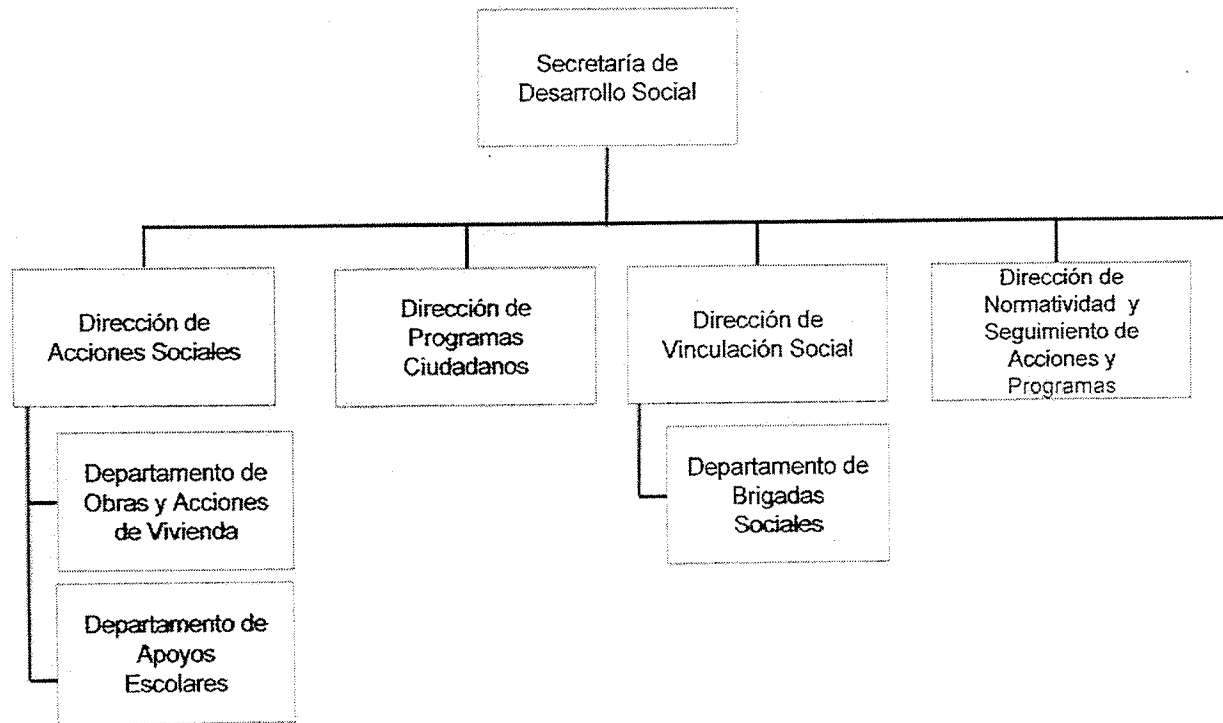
Secretaría de Desarrollo Social

Dirección de Acciones Sociales

Dirección de Programas Ciudadanos

Dirección de Vinculación Social

Dirección de Normatividad y Seguimiento de Acciones y Programas

Departamento de Obras y Acciones de Vivienda

Departamento de Apoyos Escolares

Departamento de Brigadas Sociales